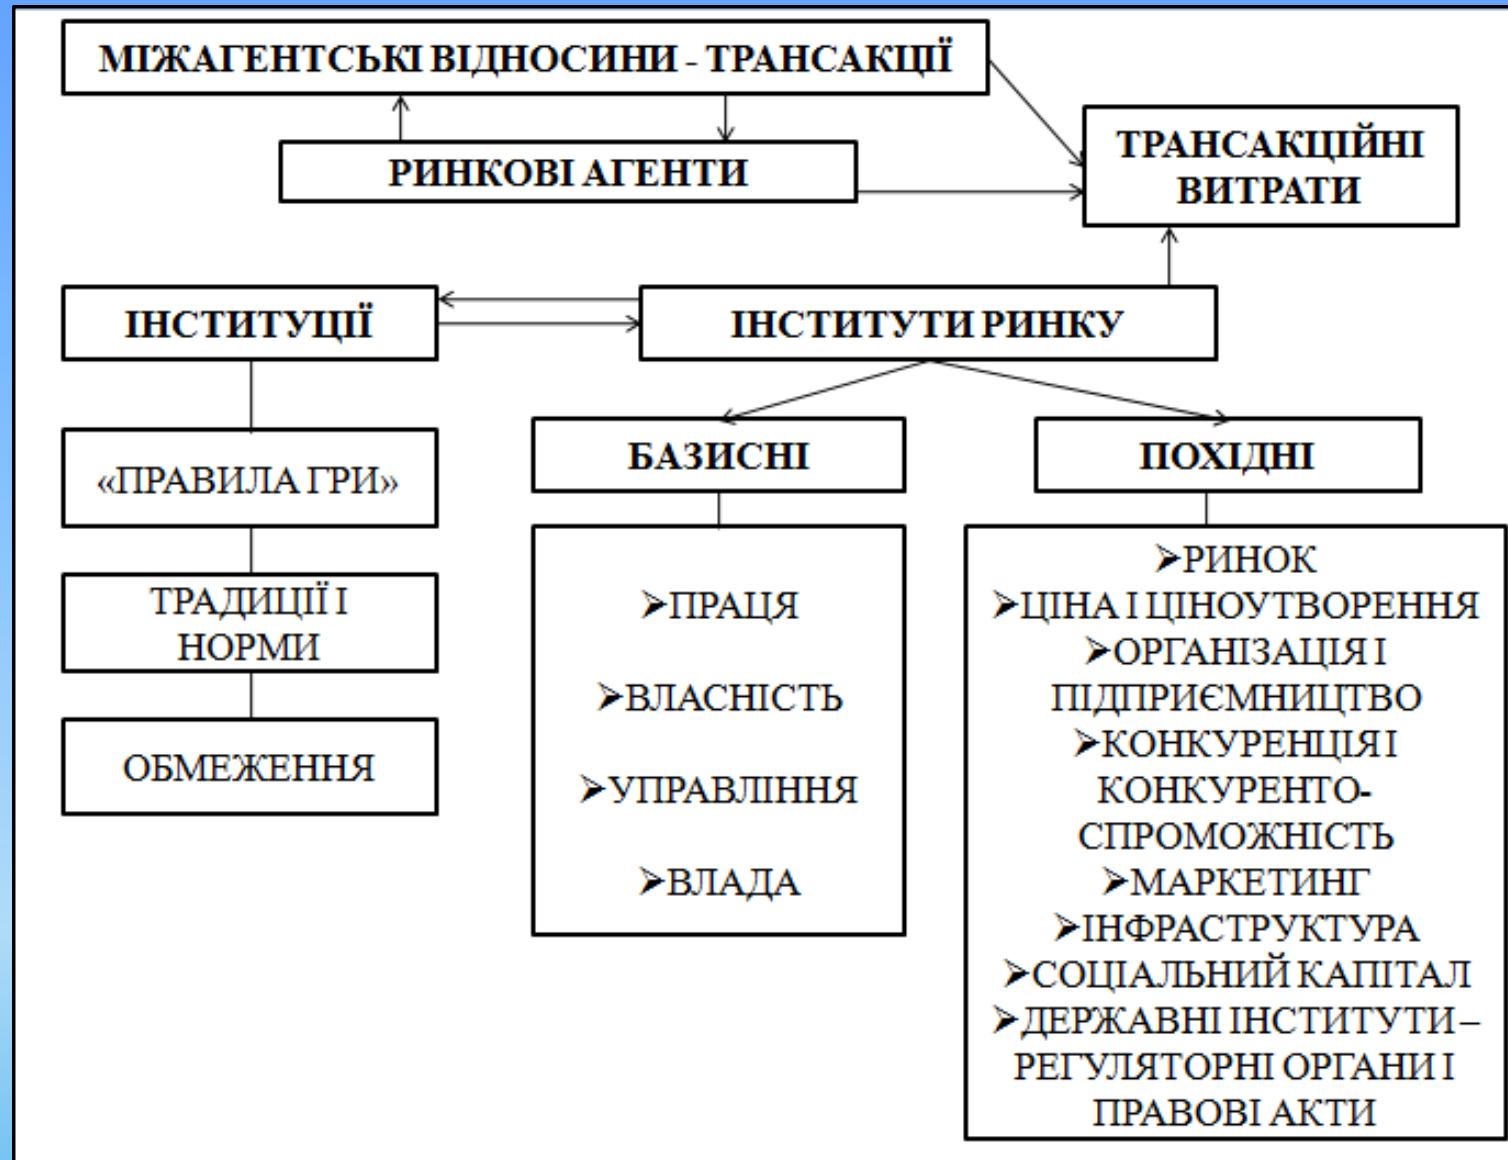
МІЖАГЕНТСЬКІ ВІДНОСИНИ - ТРАНСАКЦІЇ

РИНКОВІ АГЕНТИ

ТРАНСАКЦІЙНІ ВИТРАТИ

ІНСТИТУЦІЇ

ІНСТИТУТИ РИНКУ

«ПРАВИЛА ГРИ»

ТРАДИЦІЇ І НОРМИ

ОБМЕЖЕННЯ

БАЗИСНІ

ПОХІДНІ

➤ПРАЦЯ
➤ВЛАСНІСТЬ
➤УПРАВЛІННЯ
➤ВЛАДА

➤РИНОК
➤ЦІНА І ЦІНОУТВОРЕННЯ
➤ОРГАНІЗАЦІЯ І ПІДПРИЄМНИЦТВО
➤КОНКУРЕНЦІЯ І КОНКУРЕНТОСПРОМОЖНІСТЬ
➤МАРКЕТИНГ
➤ІНФРАСТРУКТУРА
➤СОЦІАЛЬНИЙ КАПІТАЛ
➤ДЕРЖАВНІ ІНСТИТУТИ – РЕГУЛЯТОРНІ ОРГАНИ І ПРАВОВІ АКТИ